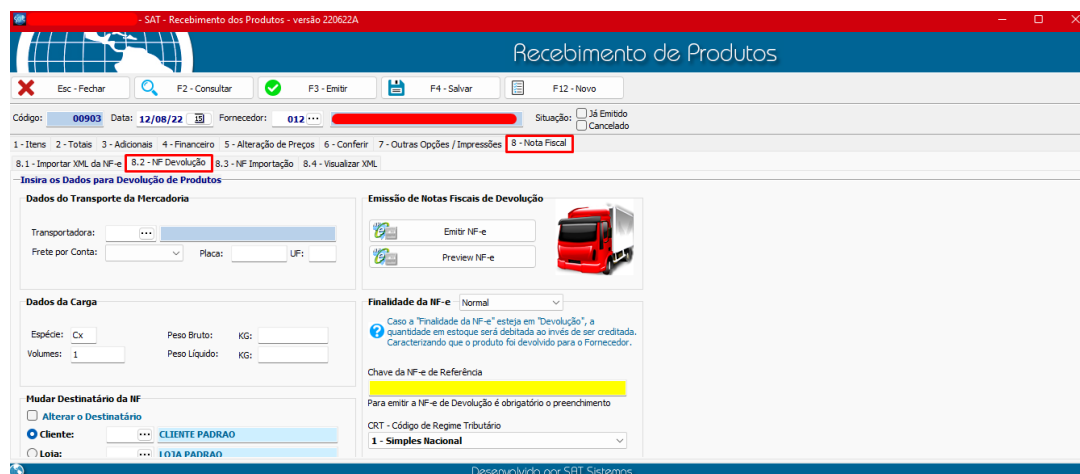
- SAT - Recebimento dos Produtos - versão 220622A

Recebimento de Produtos

Esc - Fechar
F2 - Consultar
F3 - Emitir
F4 - Salvar
F12 - Novo

Código: 00903 Data: 12/08/22 Fornecedor: 012 ··· Situação: Já Emitido Cancelado

1 - Itens 2 - Totais 3 - Adicionais 4 - Financeiro 5 - Alteração de Preços 6 - Conferir 7 - Outras Opções / Impressões 8 - Nota Fiscal

8.1 - Importar XML da NF-e 8.2 - NF Devolução 8.3 - NF Importação 8.4 - Visualizar XML

Insira os Dados para Devolução de Produtos

Dados do Transporte da Mercadoria

Transportadora: ···
Frete por Conta:
Placa:
UF:

Emissão de Notas Fiscais de Devolução

Emitir NF-e
Preview NF-e

Dados da Carga

Espécie: Cx
Volumes: 1
Peso Bruto: KG:
Peso Líquido: KG:

Finalidade da NF-e Normal

Caso a "Finalidade da NF-e" esteja em "Devolução", a quantidade em estoque será debitada ao invés de ser creditada. Caracterizando que o produto foi devolvido para o Fornecedor.

Chave da NF-e de Referência

Para emitir a NF-e de Devolução é obrigatório o preenchimento

CRT - Código de Regime Tributário
1 - Simples Nacional

Mudar Destinatário da NF

Alterar o Destinatário
Cliente: ··· CLIENTE PADRAO
Loja: ··· LOJA PADRAO

Desenvolvido por SAT Sistemas